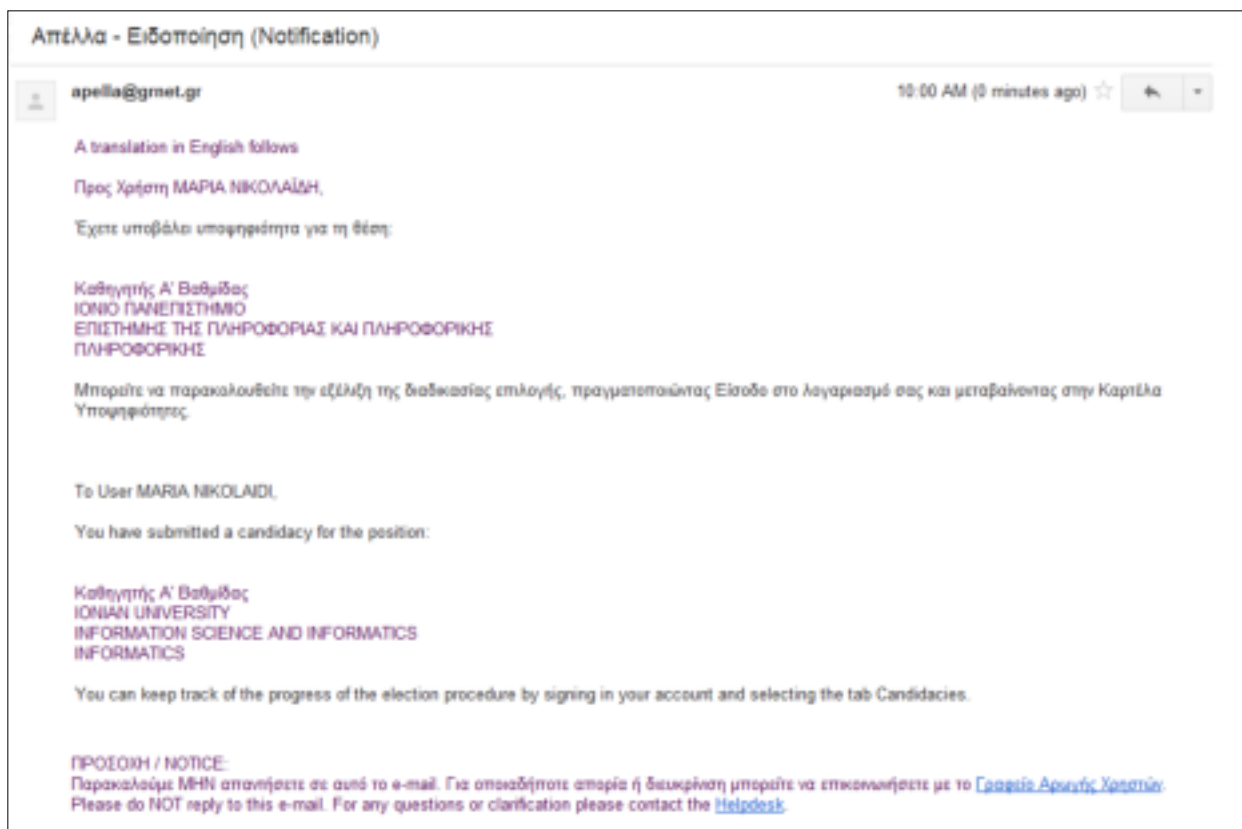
Απέλλα - Ειδοποίηση (Notification)

apella@grnet.gr

10:00 AM (0 minutes ago)

A translation in English follows

Προς Χρήστη ΜΑΡΙΑ ΝΙΚΟΛΑΪΔΗ,

Έχετε υποβάλει υποψηφιότητα για τη θέση:

Καθηγητής Α' Βαθμίδας
ΙΟΝΙΟ ΠΑΝΕΠΙΣΤΗΜΙΟ
ΕΠΙΣΤΗΜΗΣ ΤΗΣ ΠΛΗΡΟΦΟΡΙΑΣ ΚΑΙ ΠΛΗΡΟΦΟΡΙΚΗΣ
ΠΛΗΡΟΦΟΡΙΚΗΣ

Μπορείτε να παρακολουθείτε την εξέλιξη της διαδικασίας επιλογής, πραγματοποιώντας Είσοδο στο λογαριασμό σας και μεταβαίνοντας στην Καρτέλα Υποψηφιότητες.

To User MARIA NIKOLAIDI,

You have submitted a candidacy for the position:

Καθηγητής Α' Βαθμίδας
IONIAN UNIVERSITY
INFORMATION SCIENCE AND INFORMATICS
INFORMATICS

You can keep track of the progress of the election procedure by signing in your account and selecting the tab Candidacies.

ΠΡΟΣΟΧΗ / NOTICE:
Παρακαλούμε ΜΗΝ απαντήσετε σε αυτό το e-mail. Για οποιαδήποτε απορία ή διευκρίνιση μπορείτε να επικοινωνήσετε με το Γραφείο Αρωγής Χρηστών.
Please do NOT reply to this e-mail. For any questions or clarification please contact the Helpdesk.